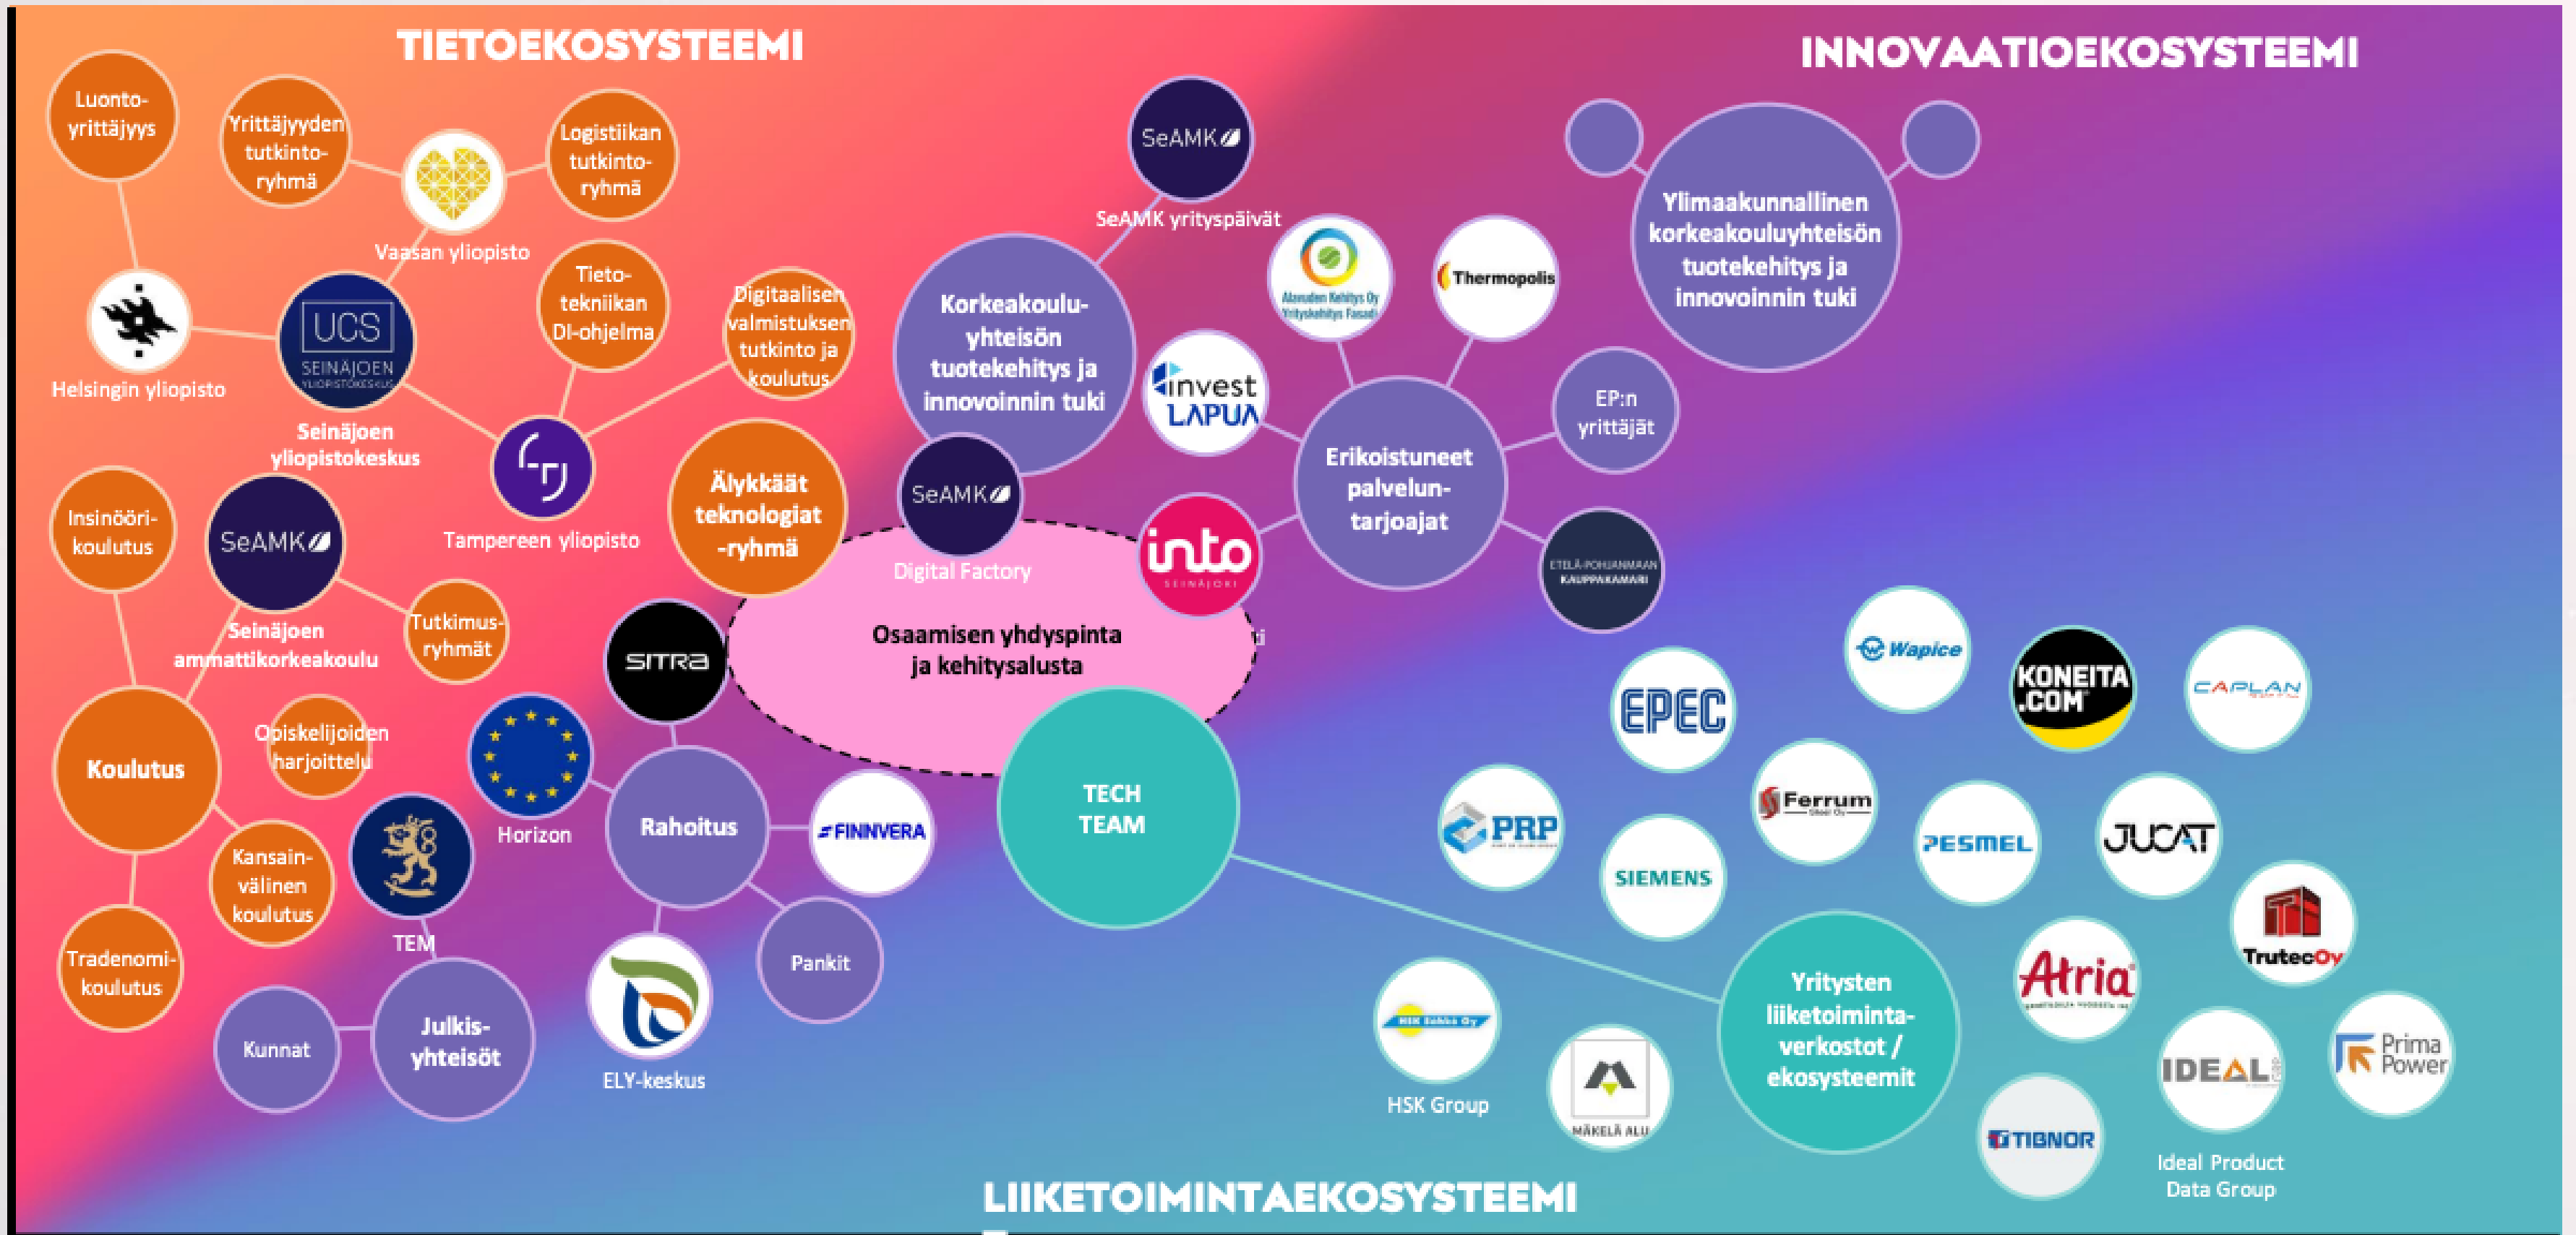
TIETOEKOSYSTEEMI

INNOVAATIOEKOSYSTEEMI

Luonto-yrittäjyys

Yrittäjyyden tutkinto-ryhmä

Vaasan yliopisto

Logistiikan tutkinto-ryhmä

Helsingin yliopisto

UCS SEINÄJOEN YLIOPISTOKESKUS

Seinäjoen yliopistokeskus

Tieto-tekniikan DI-ohjelma

Digitaalisen valmistuksen tutkinto ja koulutus

Tampereen yliopisto

Insinööri-koulutus

SeAMK

Seinäjoen ammattikorkeakoulu

Tutkimus-ryhmät

Älykkäät teknologiat -ryhmä

Koulutus

Opiskelijoiden harjoittelu

Kansain-välinen koulutus

Tradenomi-koulutus

TEM

Kunnat

Julkis-yhteisöt

SeAMK

SeAMK yrityspäivät

Korkeakoulu-yhteisön tuotekehitys ja innovoinnin tuki

SeAMK

Digital Factory

Osaamisen yhdyspinta ja kehitysalusta

SITRA

Horizon

Rahoitus

FINNVERA

ELY-keskus

Pankit

TECH TEAM

Alavuden Kehitys Oy Yrityskehitys Fasadi

Thermopolis

invest LAPUA

Erikoistuneet palvelun-tarjoajat

EP:n yrittäjät

into SEINÄJOKI

ETELÄ-POHJANMAAN KAUPPAKAMARI

Ylimaakunnallinen korkeakouluyhteisön tuotekehitys ja innovoinnin tuki

Wapice

KONEITA.COM

CAPLAN

EPEC

Ferrum

PRP

SIEMENS

PESMEL

JUCAT

TrutecOy

Atria

HSK Group

MÄKELÄ ALU

Yritysten liiketoiminta-verkostot / ekosysteemit

IDEAL

Ideal Product Data Group

Prima Power

TIBNOR

LIIKETOIMINTAEKOSYSTEEMI